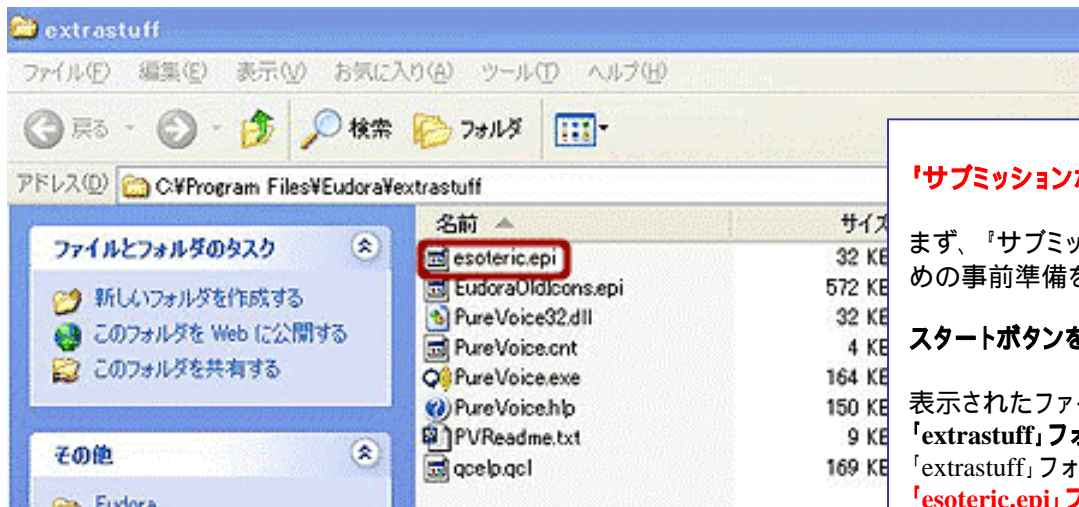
extrastuff

ファイル(F) 編集(E) 表示(V) お気に入り(A) ツール(T) ヘルプ(H)

戻る 検索 フォルダ

アドレス(D) C:¥Program Files¥Eudora¥extrastuff

ファイルとフォルダのタスク

新しいフォルダを作成する
このフォルダを Web に公開する
このフォルダを共有する

その他

Eudora

| 名前 | サイズ |
|---|---|
| esoteric.epi | 32 KB |
| EudoraOldIcons.epi | 572 KB |
| PureVoice32.dll | 32 KB |
| PureVoice.cnt | 4 KB |
| PureVoice.exe | 164 KB |
| PureVoice.hlp | 150 KB |
| PVReadme.txt | 9 KB |
| qcelp.qcl | 169 KB |

「サブミッション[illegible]

まず、『サブミッ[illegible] めの事前準備を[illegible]

スタートボタンを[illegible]

表示されたファ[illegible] 「extrastuff」フォ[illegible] 「extrastuff」フォ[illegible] 「esoteric.epi」フ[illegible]